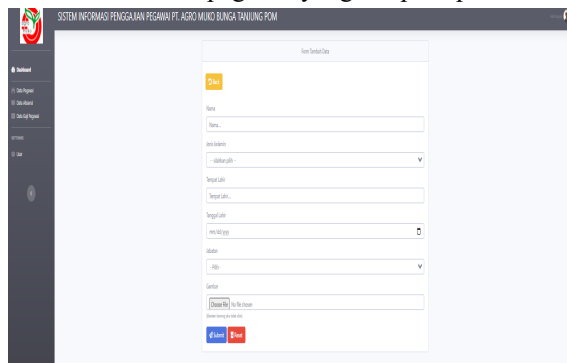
SISTEM INFORMASI PENGGAJIAN PEGAWAI PT. AGRO MUKO BUNGA TANJUNG POM

Dashboard
Data Pegawai
Data Absensi
Data Gaji Pegawai
SETTINGS
User

Form Tambah Data

Back

Nama
Nama...

Jenis Kelamin
-- silahkan pilih --

Tempat Lahir
Tempat Lahir...

Tanggal Lahir
mm/dd/yyyy

Jabatan
- Pilih -

Gambar
Choose File No file chosen
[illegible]

Submit Reset